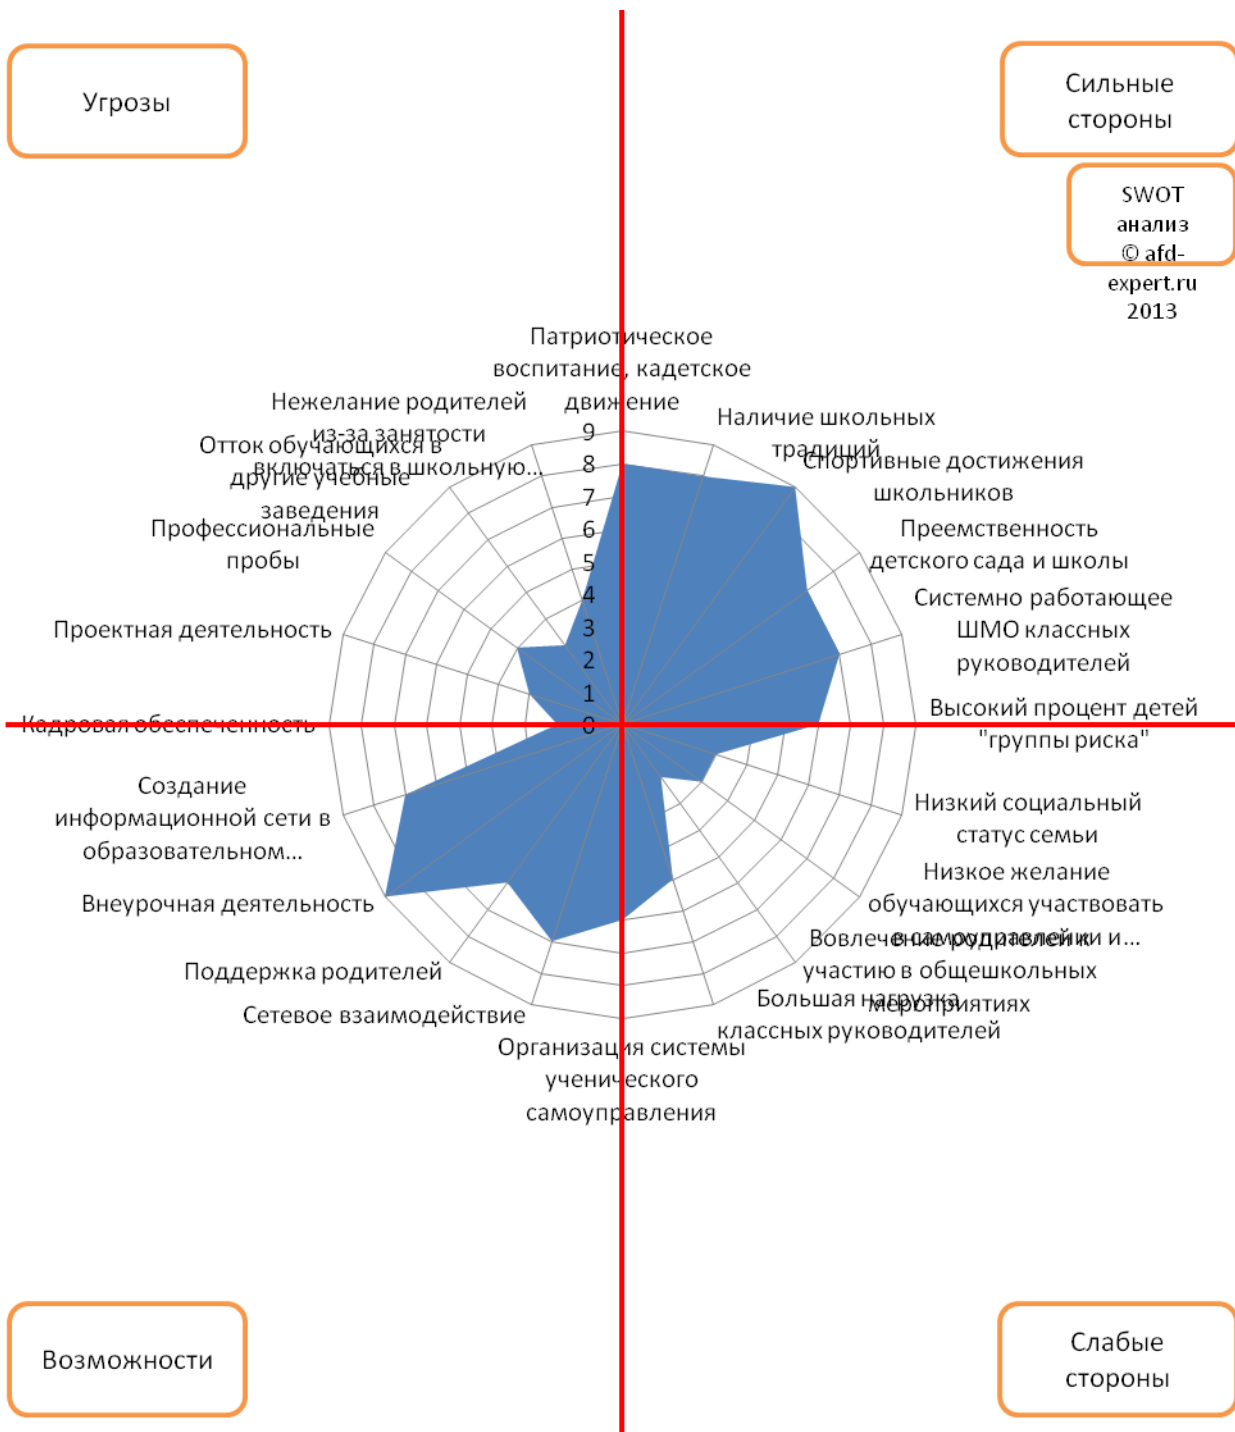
Угрозы

Сильные стороны

SWOT анализ © afd-expert.ru 2013

Патриотическое воспитание, кадетское движение

Наличие школьных традиций

Спортивные достижения школьников

Преемственность детского сада и школы

Системно работающее ШМО классных руководителей

Высокий процент детей "группы риска"

Низкий социальный статус семьи

Низкое желание обучающихся участвовать в самоуправлении и...

Вовлечение родителей к участию в общешкольных мероприятиях

Большая нагрузка классных руководителей

Организация системы ученического самоуправления

Сетевое взаимодействие

Поддержка родителей

Внеурочная деятельность

Создание информационной сети в образовательном...

Кадровая обеспеченность

Проектная деятельность

Профессиональные пробы

Отток обучающихся в другие учебные заведения

Нежелание родителей из-за занятости включаться в школьную...

9
8
7
6
5
4
3
2
1
0

Возможности

Слабые стороны